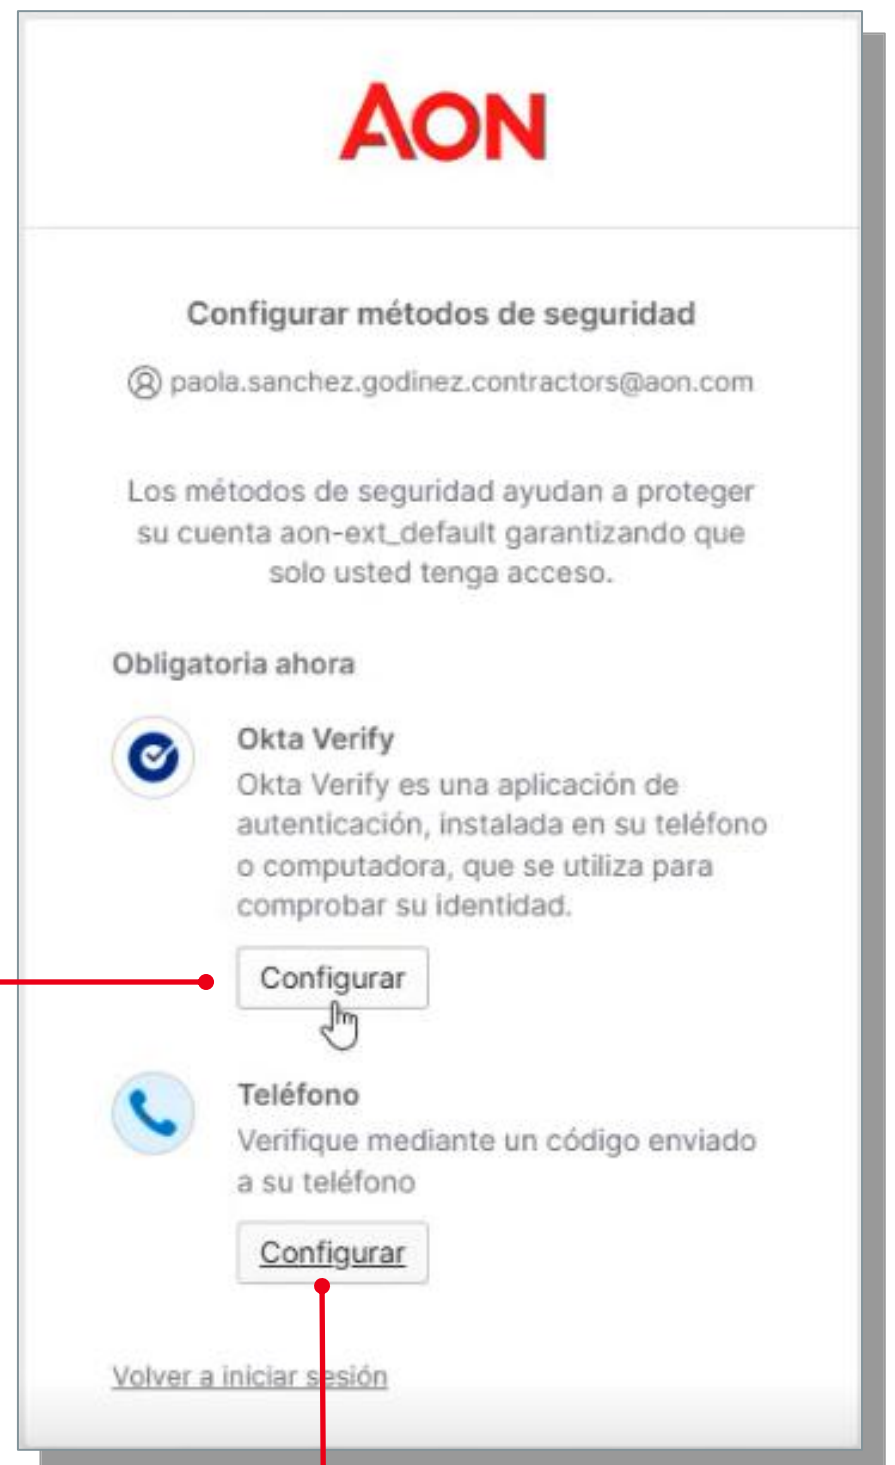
AON

Configurar métodos de seguridad

paola.sanchez.godinez.contractors@aon.com

Los métodos de seguridad ayudan a proteger su cuenta aon-ext_default garantizando que solo usted tenga acceso.

Obligatoria ahora

Okta Verify
Okta Verify es una aplicación de autenticación, instalada en su teléfono o computadora, que se utiliza para comprobar su identidad.

Configurar

Teléfono
Verifique mediante un código enviado a su teléfono

Configurar

Volver a iniciar sesión